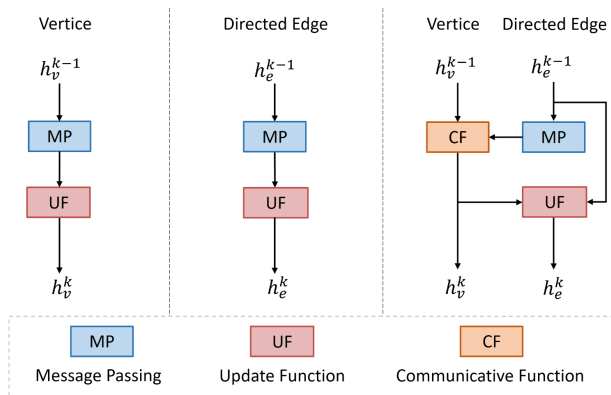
Vertice

$h_v^{k-1}$

MP

UF

$h_v^k$

Directed Edge

$h_e^{k-1}$

MP

UF

$h_e^k$

Vertice

Directed Edge

$h_v^{k-1}$

$h_e^{k-1}$

CF

MP

UF

$h_v^k$

$h_e^k$

MP

Message Passing

UF

Update Function

CF

Communicative Function